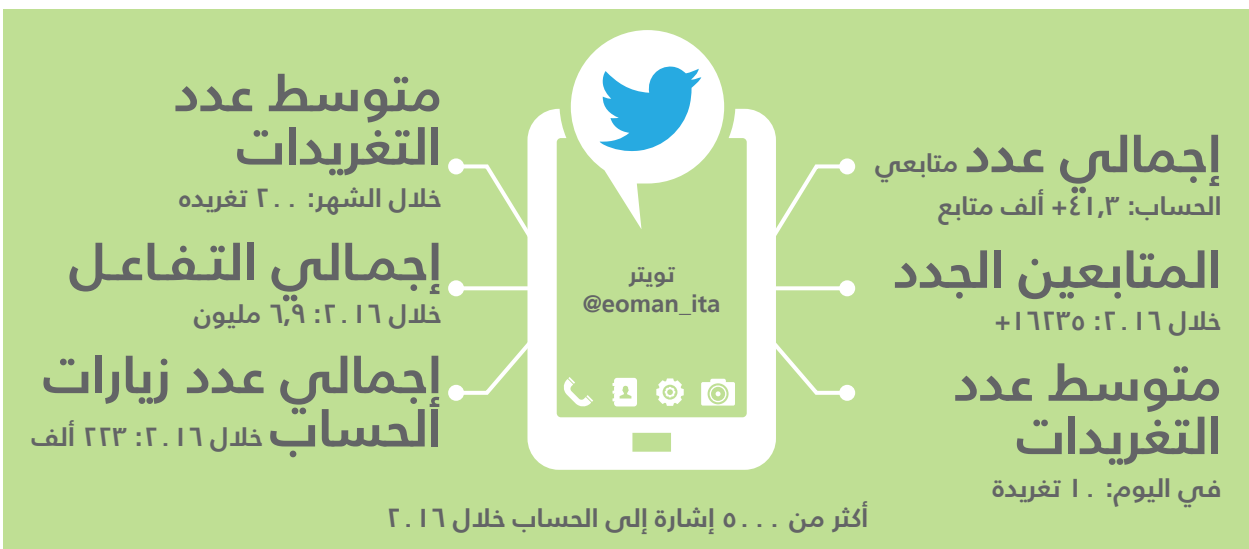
متوسط عدد التغريدات
خلال الشهر: ٢٠٠ تغريده

إجمالي التفاعل
خلال ٢٠١٦: ٦,٩ مليون

إجمالي عدد زيارات الحساب خلال ٢٠١٦: ٢٢٣ ألف

تويتر
@eoman_ita

إجمالي عدد متابعي الحساب: ٤١,٣+ ألف متابع

المتابعين الجدد
خلال ٢٠١٦: ١٦٢٣٥+

متوسط عدد التغريدات
في اليوم: ١٠ تغريدة

أكثر من ٥٠٠٠ إشارة إلى الحساب خلال ٢٠١٦